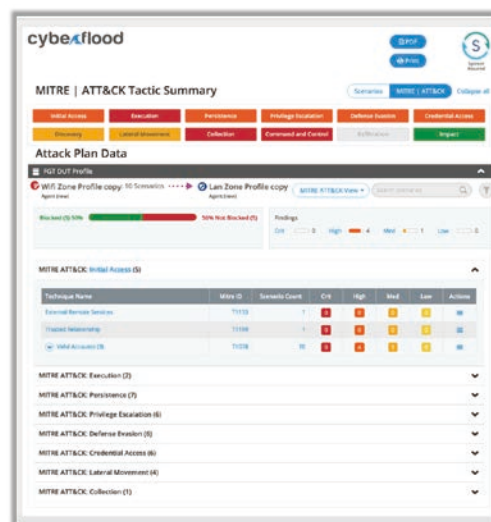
cyberflood

PDF
Print

System Assured

MITRE | ATT&CK Tactic Summary

Scenarios
MITRE | ATT&CK
Collapse all

Initial Access
Execution
Persistence
Privilege Escalation
Defense Evasion
Credential Access
Discovery
Lateral Movement
Collection
Command and Control
Exfiltration
Impact

Attack Plan Data

FGT DUT Profile

Wifi Zone Profile copy 10 Scenarios
Agent (new)
Lan Zone Profile copy
Agent (new)
MITRE ATT&CK View
Search scenarios

Blocked (5) 50%
50% Not Blocked (5)

Findings
Crit 0 High 4 Med 1 Low 0

MITRE ATT&CK: Initial Access (5)

| Technique Name | Mitre ID | Scenario Count | Crit | High | Med | Low | Actions |
|---|---|---|---|---|---|---|---|
| External Remote Services | T1133 | 1 | 0 | 0 | 0 | 0 | |
| Trusted Relationship | T1199 | 1 | 0 | 0 | 0 | 0 | |
| Valid Accounts (3) | T1078 | 10 | 0 | 4 | 0 | 0 | |

MITRE ATT&CK: Execution (2)
MITRE ATT&CK: Persistence (7)
MITRE ATT&CK: Privilege Escalation (6)
MITRE ATT&CK: Defense Evasion (8)
MITRE ATT&CK: Credential Access (6)
MITRE ATT&CK: Lateral Movement (4)
MITRE ATT&CK: Collection (1)